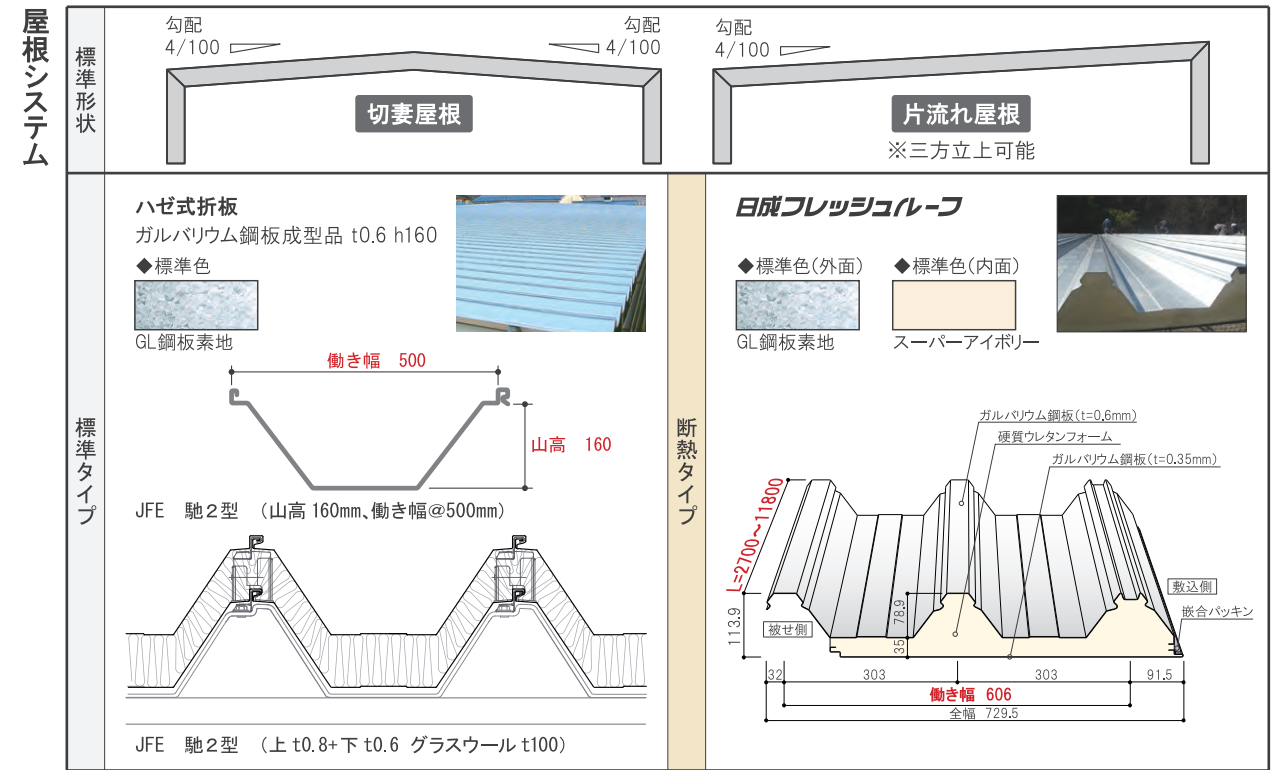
屋根システム

標準形状

勾配
4/100

勾配
4/100

切妻屋根

勾配
4/100

片流れ屋根
※三方立上可能

標準タイプ

ハゼ式折板
ガルバリウム鋼板成型品 t0.6 h160
◆標準色
GL鋼板素地

働き幅 500
山高 160

JFE 馳2型 (山高 160㎜、働き幅@500㎜)

JFE 馳2型 (上 t0.8+下 t0.6 グラスウール t100)

断熱タイプ

日成フレッシュルーフ
◆標準色(外面)
GL鋼板素地
◆標準色(内面)
スーパーアイボリー

ガルバリウム鋼板(t=0.6mm)
硬質ウレタンフォーム
ガルバリウム鋼板(t=0.35mm)
L=2700~11800
敷込側
嵌合パッキン
被せ側
113.9
78.9
35
32
303
303
91.5
働き幅 606
全幅 729.5